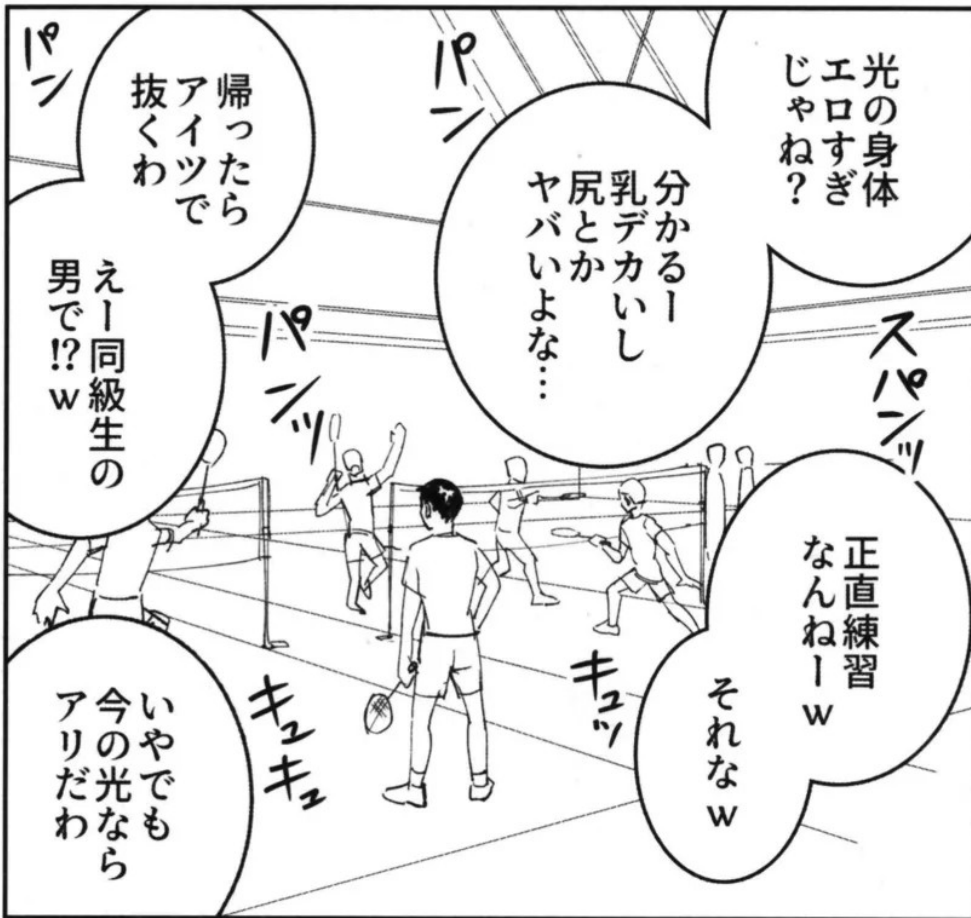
パン

パン

光の身体エロすぎじゃね？

分かるー乳デカいし尻とかヤバいよな…

帰ったらアイツで抜くわ

えー同級生の男で!?w

パンッ

スパンッ

正直練習なんねーw

それなw

キュッ

キュキュ

いやでも今の光ならアリだわ